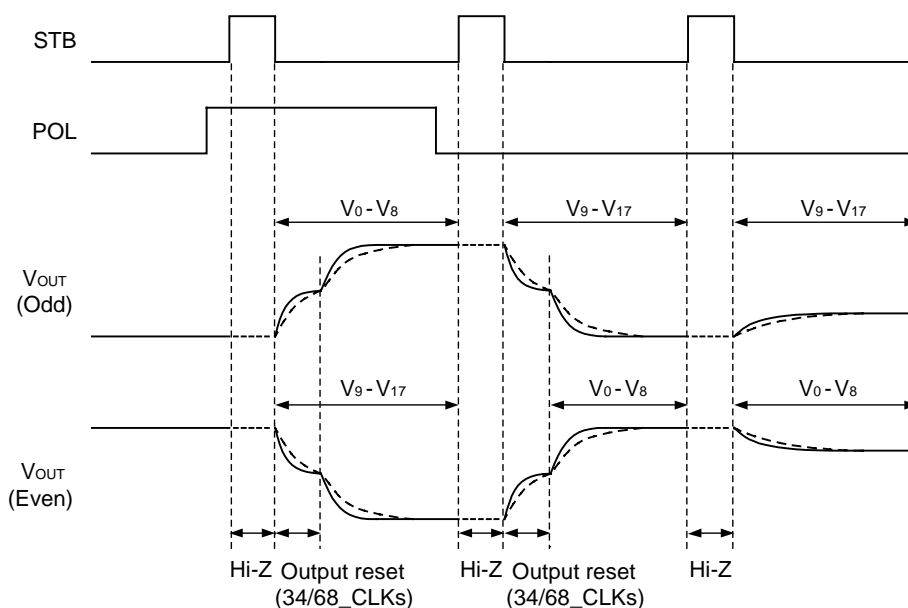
STB

POL

$V_0$ - $V_8$

$V_9$ - $V_{17}$

$V_9$ - $V_{17}$

$V_{OUT}$ (Odd)

$V_9$ - $V_{17}$

$V_0$ - $V_8$

$V_0$ - $V_8$

$V_{OUT}$ (Even)

Hi-Z Output reset (34/68_CLKs)

Hi-Z Output reset (34/68_CLKs)

Hi-Z